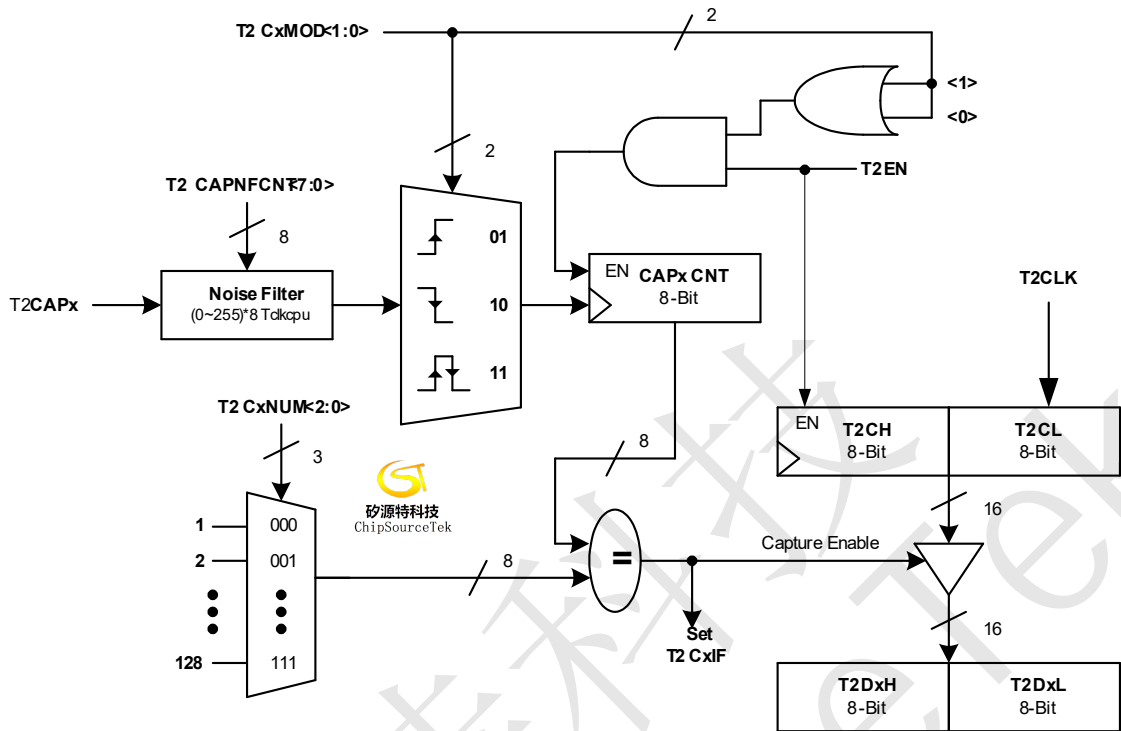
T2 CxMOD<1:0>

2

<1>

<0>

2

T2EN

T2 CAPNFCNT<7:0>

8

01

EN CAPx CNT 8-Bit

T2CLK

T2CAPx

Noise Filter (0~255)*8 Tclkcpu

10

11

T2 CxNUM<2:0>

3

8

EN T2CH 8-Bit

T2CL 8-Bit

矽源特科技 ChipSourceTek

16

1 000

2 001

128 111

8

=

Capture Enable

Set T2 CxIF

16

T2DxH 8-Bit

T2DxL 8-Bit